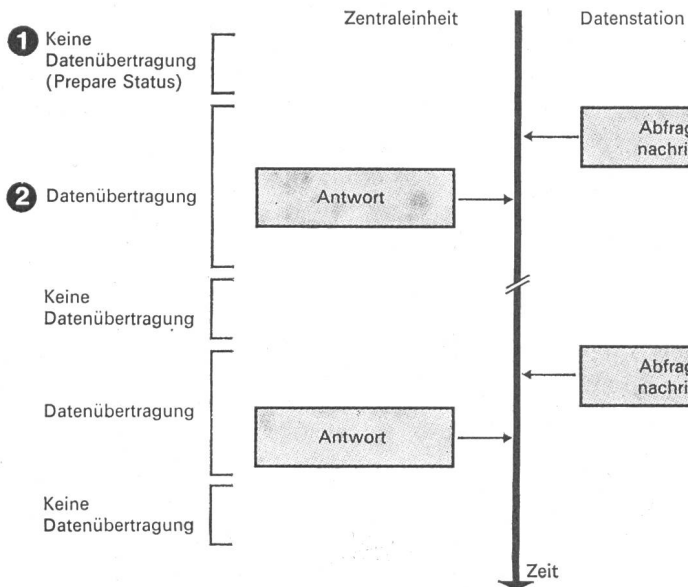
Zentraleinheit

Datenstation

1 Keine Datenübertragung (Prepare Status)

Abfrag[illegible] nachri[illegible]

2 Datenübertragung

Antwort

Keine Datenübertragung

Abfrag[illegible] nachri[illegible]

Datenübertragung

Antwort

Keine Datenübertragung

Zeit